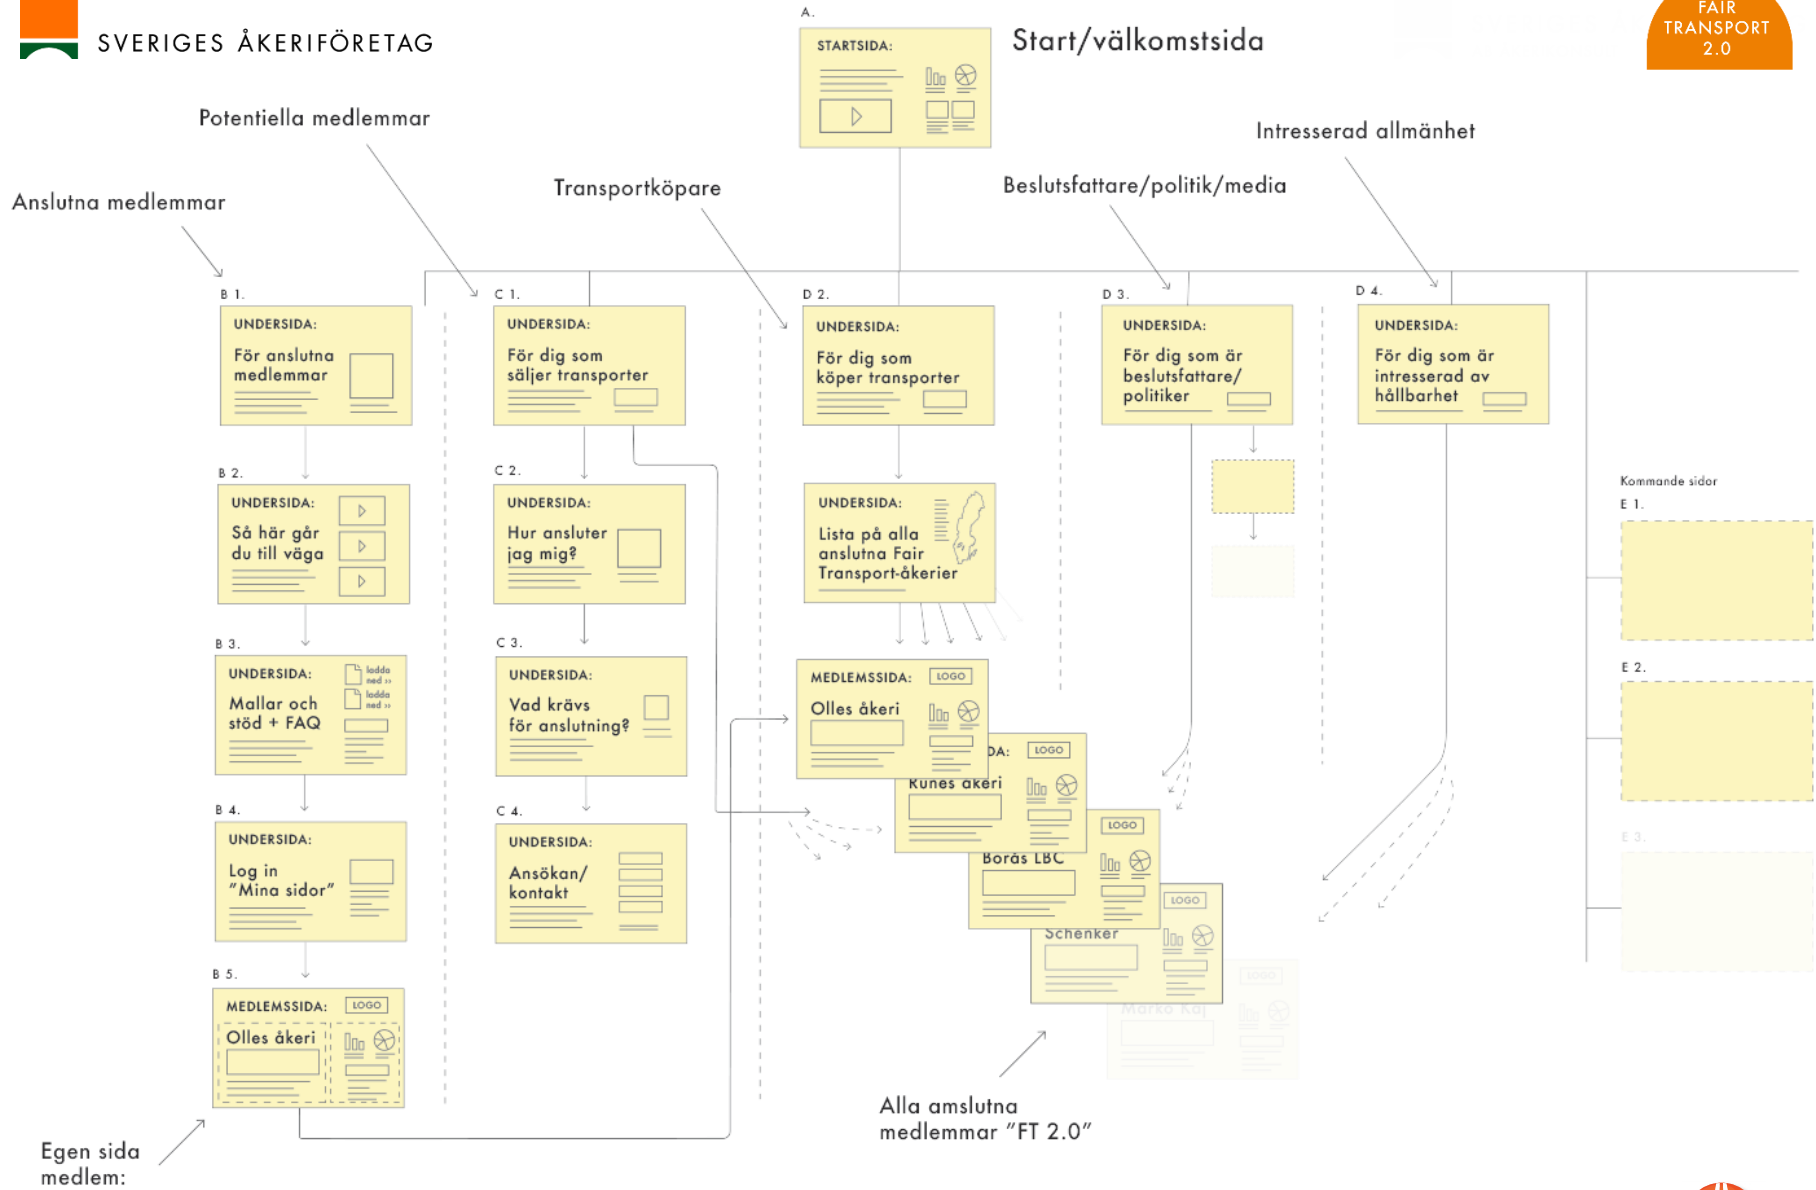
SVERIGES ÅKERIFÖRETAG

FAIR TRANSPORT 2.0

A.
STARTSIDA:

Start/välkomstsida

Potentiella medlemmar

Intresserad allmänhet

Transportköpare

Beslutsfattare/politik/media

Anslutna medlemmar

B 1.
UNDERSIDA:
För anslutna medlemmar

C 1.
UNDERSIDA:
För dig som säljer transporter

D 2.
UNDERSIDA:
För dig som köper transporter

D 3.
UNDERSIDA:
För dig som är beslutsfattare/politiker

D 4.
UNDERSIDA:
För dig som är intresserad av hållbarhet

B 2.
UNDERSIDA:
Så här går du till väga

C 2.
UNDERSIDA:
Hur ansluter jag mig?

UNDERSIDA:
Lista på alla anslutna Fair Transport-åkerier

Kommande sidor
E 1.

B 3.
UNDERSIDA:
Mallar och stöd + FAQ
ladda ned »
ladda ned »

C 3.
UNDERSIDA:
Vad krävs för anslutning?

MEDLEMSSIDA: LOGO
Olles åkeri

E 2.

DA: LOGO
Runes åkeri

B 4.
UNDERSIDA:
Log in "Mina sidor"

C 4.
UNDERSIDA:
Ansökan/ kontakt

LOGO
Borås LBC

LOGO
Schenker

E 3.

LOGO
Marko Kaj

B 5.
MEDLEMSSIDA: LOGO
Olles åkeri

Alla amslutna medlemmar "FT 2.0"

Egen sida medlem: